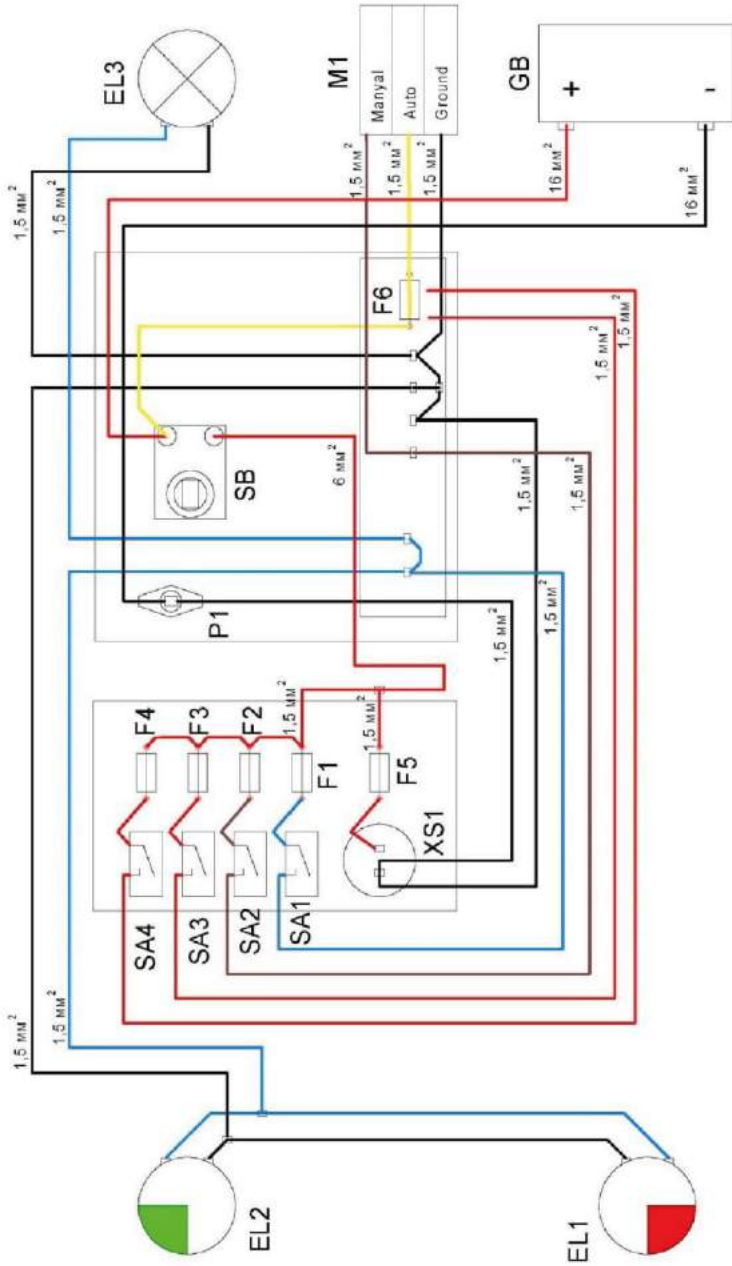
EL3
M1
Manyal
Auto
Ground
GB
+
-
1,5 мм$^2$
1,5 мм$^2$
1,5 мм$^2$
1,5 мм$^2$
1,5 мм$^2$
16 мм$^2$
16 мм$^2$
F6
1,5 мм$^2$
1,5 мм$^2$
SB
6 мм$^2$
1,5 мм$^2$
1,5 мм$^2$
1,5 мм$^2$
P1
1,5 мм$^2$
1,5 мм$^2$
1,5 мм$^2$
F4
F3
F2
F1
F5
XS1
SA4
SA3
SA2
SA1
1,5 мм$^2$
1,5 мм$^2$
EL2
EL1